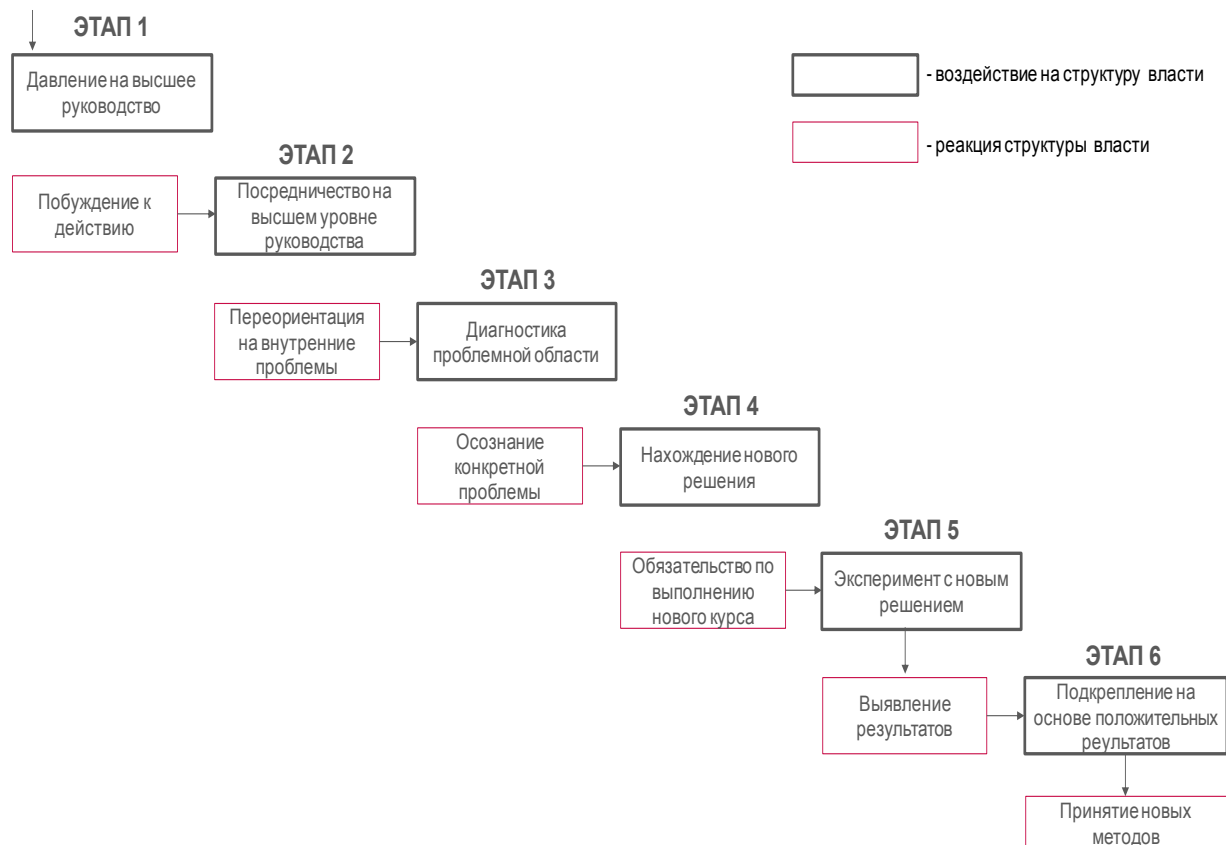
ЭТАП 1

Давление на высшее руководство

- воздействие на структуру власти

- реакция структуры власти

ЭТАП 2

Побуждение к действию

Посредничество на высшем уровне руководства

ЭТАП 3

Переориентация на внутренние проблемы

Диагностика проблемной области

ЭТАП 4

Осознание конкретной проблемы

Нахождение нового решения

ЭТАП 5

Обязательство по выполнению нового курса

Эксперимент с новым решением

ЭТАП 6

Выявление результатов

Подкрепление на основе положительных реультатов

Принятие новых методов